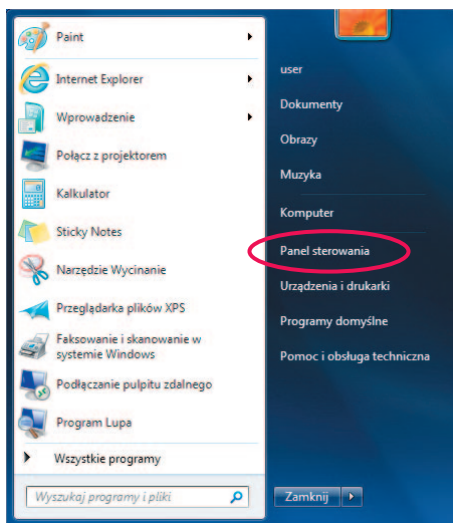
Paint
Internet Explorer
Wprowadzenie
Połącz z projektorem
Kalkulator
Sticky Notes
Narzędzie Wycinanie
Przeglądarka plików XPS
Faksowanie i skanowanie w systemie Windows
Podłączanie pulpitu zdalnego
Program Lupa
Wszystkie programy
Wyszukaj programy i pliki

user
Dokumenty
Obrazy
Muzyka
Komputer
Panel sterowania
Urządzenia i drukarki
Programy domyślne
Pomoc i obsługa techniczna
Zamknij